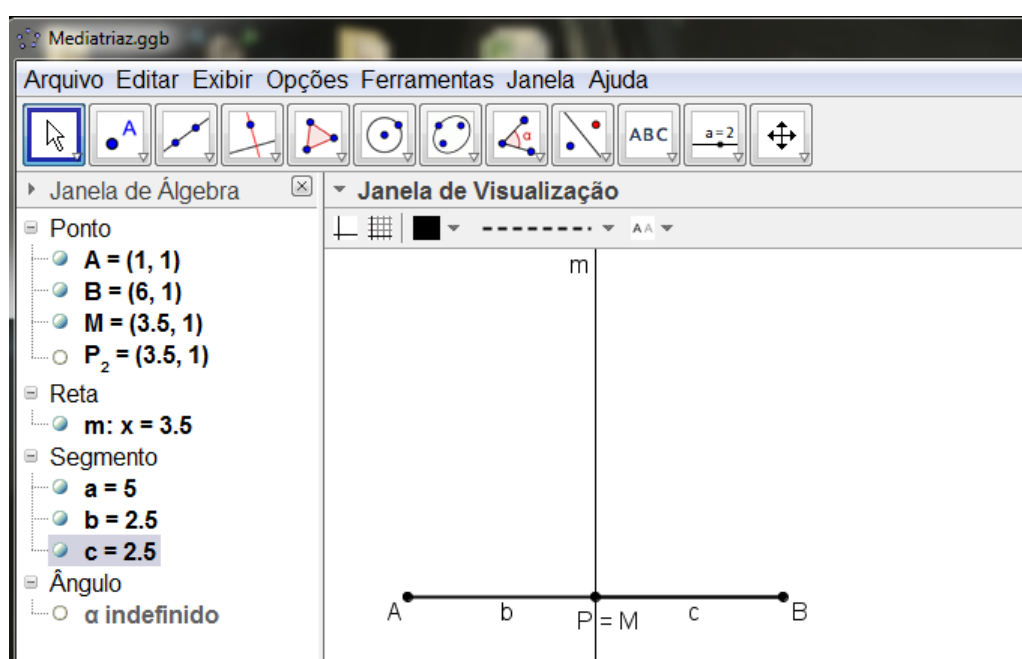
Mediatriaz.ggb

Arquivo Editar Exibir Opções Ferramentas Janela Ajuda

ABC a=2

Janela de Álgebra

Ponto
A = (1, 1)
B = (6, 1)
M = (3.5, 1)
$P_2$ = (3.5, 1)
Reta
m: x = 3.5
Segmento
a = 5
b = 2.5
c = 2.5
Ângulo
α indefinido

Janela de Visualização

AA

m

A b P = M c B